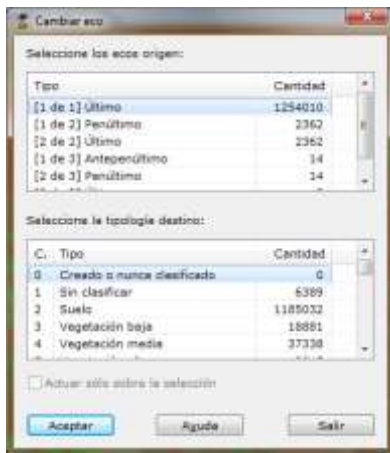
Cambiar eco

Seleccione los ecos origen:

| Tipo | Cantidad |
|---|---|
| [1 de 1] Último | 1254010 |
| [1 de 2] Penúltimo | 2362 |
| [2 de 2] Último | 2362 |
| [1 de 3] Antepenúltimo | 14 |
| [2 de 3] Penúltimo | 14 |

Seleccione la tipología destino:

| C. | Tipo | Cantidad |
|---|---|---|
| 0 | Creado o nunca clasificado | 0 |
| 1 | Sin clasificar | 6389 |
| 2 | Suelo | 1185032 |
| 3 | Vegetación baja | 18881 |
| 4 | Vegetación media | 37338 |

Actuar sólo sobre la selección

Aceptar Ayuda Salir